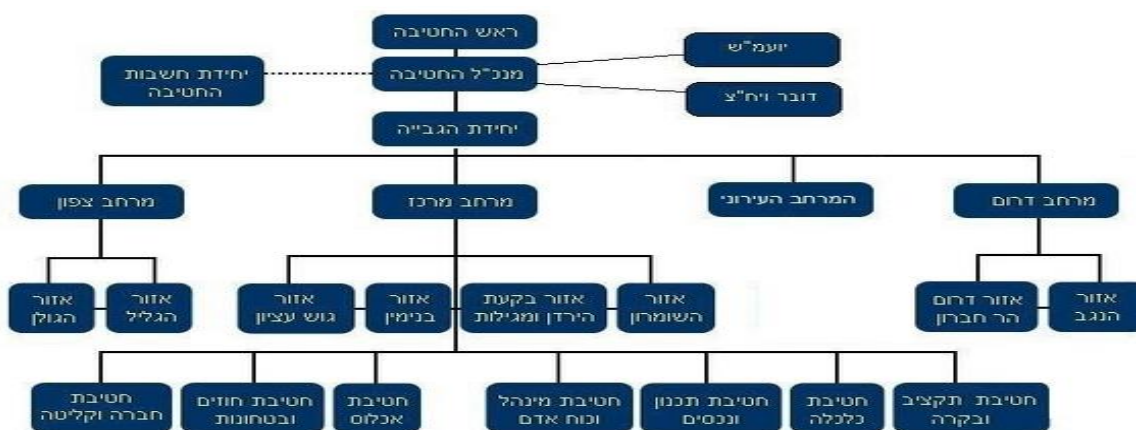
ראש החטיבה

מנכ"ל החטיבה

יועמ"ש

דובר ויח"צ

יחידת חשבות החטיבה

יחידת הגבייה

מרחב דרום

המרחב העירוני

מרחב מרכז

מרחב צפון

אזור הנגב

אזור דרום הר חברון

אזור השומרון

אזור בקעת הירדן ומגילות

אזור בנימין

אזור גוש עציון

אזור הגליל

אזור הגולן

חטיבת תקציב ובקרה

חטיבת כלכלה

חטיבת תכנון ונכסים

חטיבת מינהל וכוח אדם

חטיבת אכלוס

חטיבת חוזים ובטחונות

חטיבת חברה וקליטה